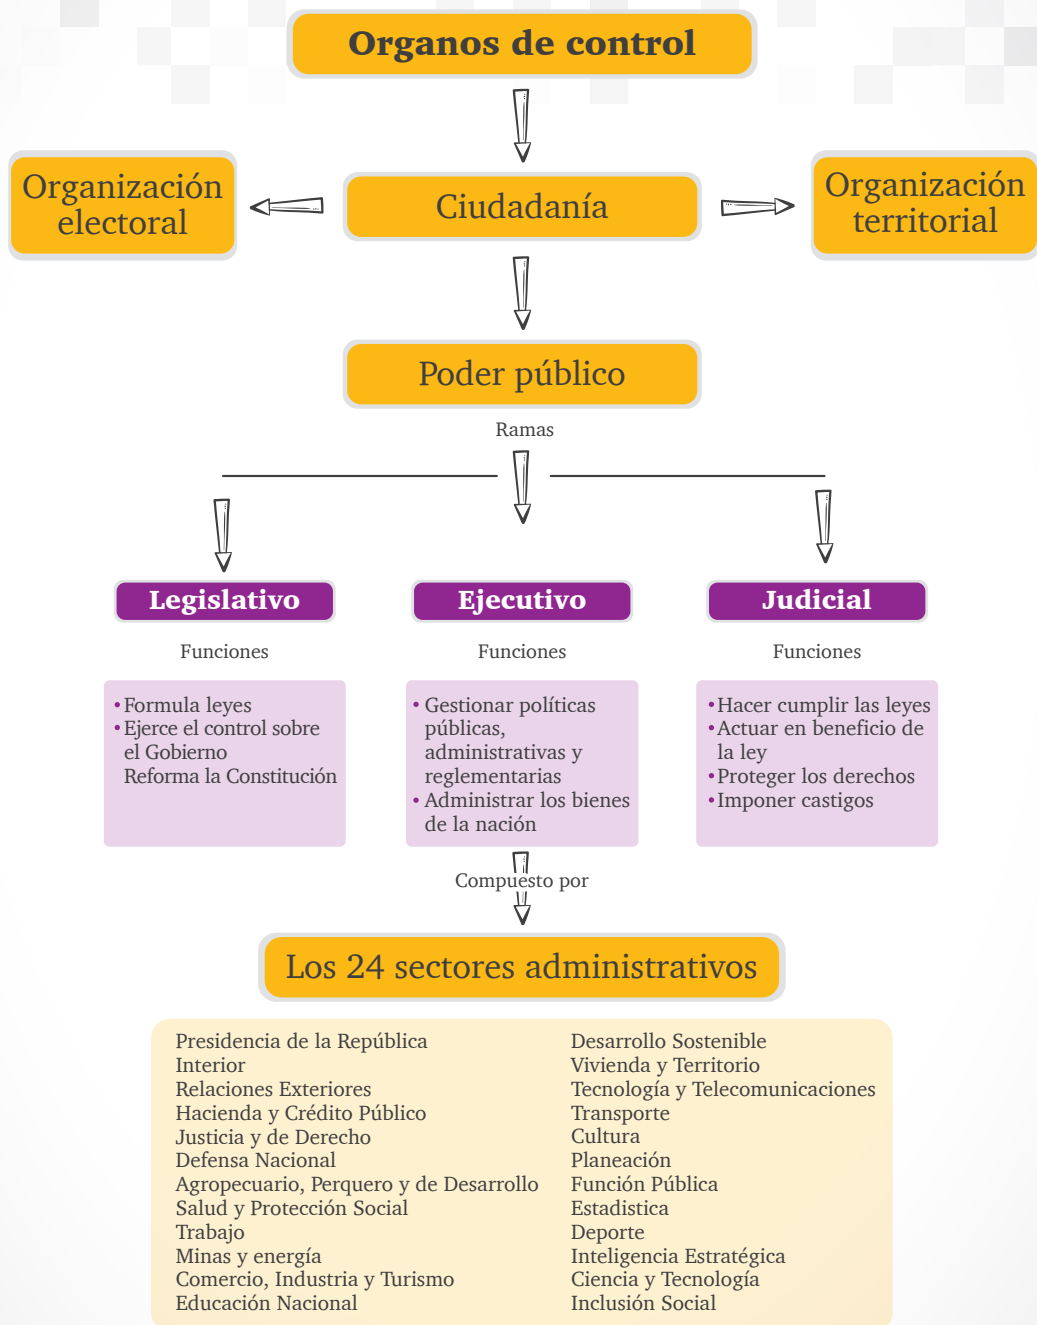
Organos de control

Organización electoral

Ciudadanía

Organización territorial

Poder público

Ramas

Legislativo

Funciones

• Formula leyes
• Ejerce el control sobre el Gobierno
Reforma la Constitución

Ejecutivo

Funciones

• Gestionar políticas públicas, administrativas y reglementarias
• Administrar los bienes de la nación

Judicial

Funciones

• Hacer cumplir las leyes
• Actuar en beneficio de la ley
• Proteger los derechos
• Imponer castigos

Compuesto por

Los 24 sectores administrativos

Presidencia de la República
Interior
Relaciones Exteriores
Hacienda y Crédito Público
Justicia y de Derecho
Defensa Nacional
Agropecuario, Perquero y de Desarrollo
Salud y Protección Social
Trabajo
Minas y energía
Comercio, Industria y Turismo
Educación Nacional

Desarrollo Sostenible
Vivienda y Territorio
Tecnología y Telecomunicaciones
Transporte
Cultura
Planeación
Función Pública
Estadistica
Deporte
Inteligencia Estratégica
Ciencia y Tecnología
Inclusión Social